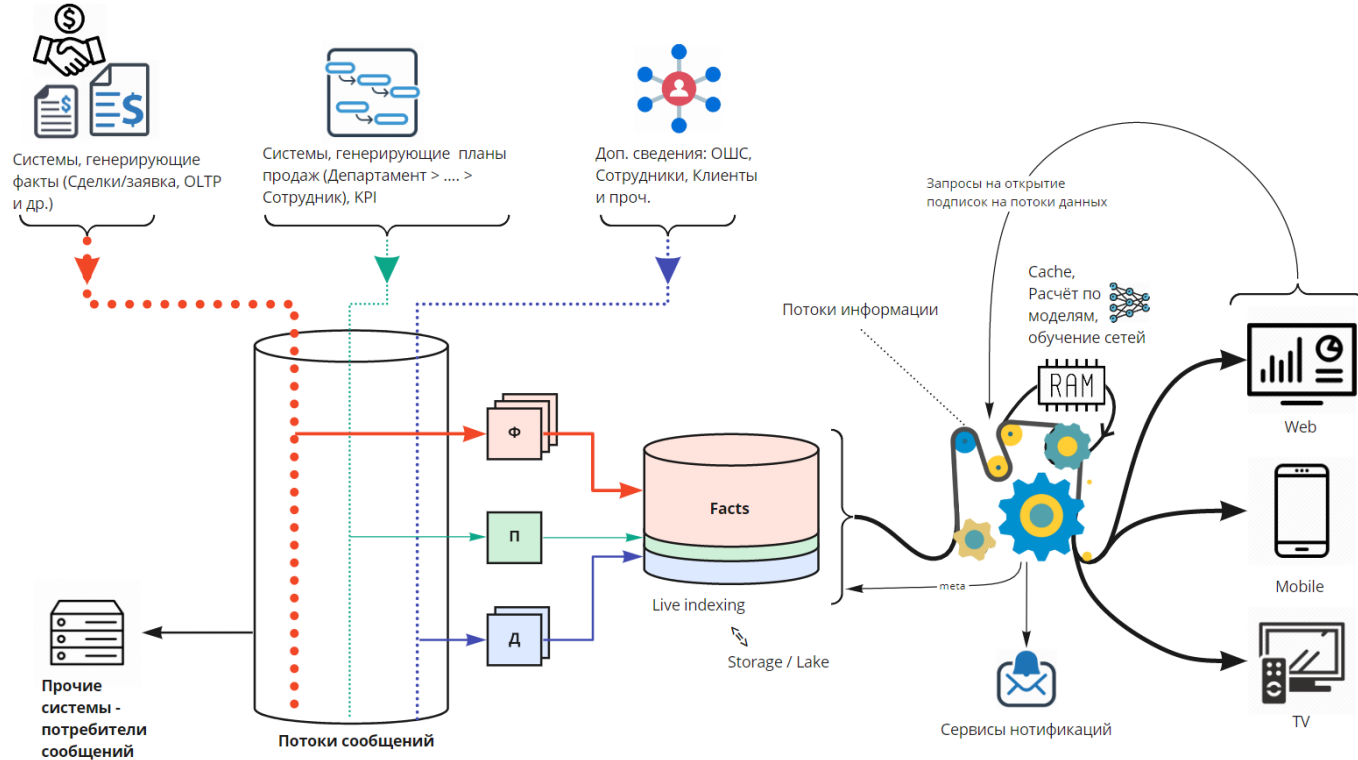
Системы, генерирующие факты (Сделки/заявка, OLTP и др.)

Системы, генерирующие планы продаж (Департамент > .... > Сотрудник), KPI

Доп. сведения: ОШС, Сотрудники, Клиенты и проч.

Запросы на открытие подписок на потоки данных

Cache, Расчёт по моделям, обучение сетей

Потоки информации

RAM

Ф

П

Д

Facts

Live indexing

Storage / Lake

meta

Web

Mobile

TV

Прочие системы - потребители сообщений

Потоки сообщений

Сервисы нотификаций